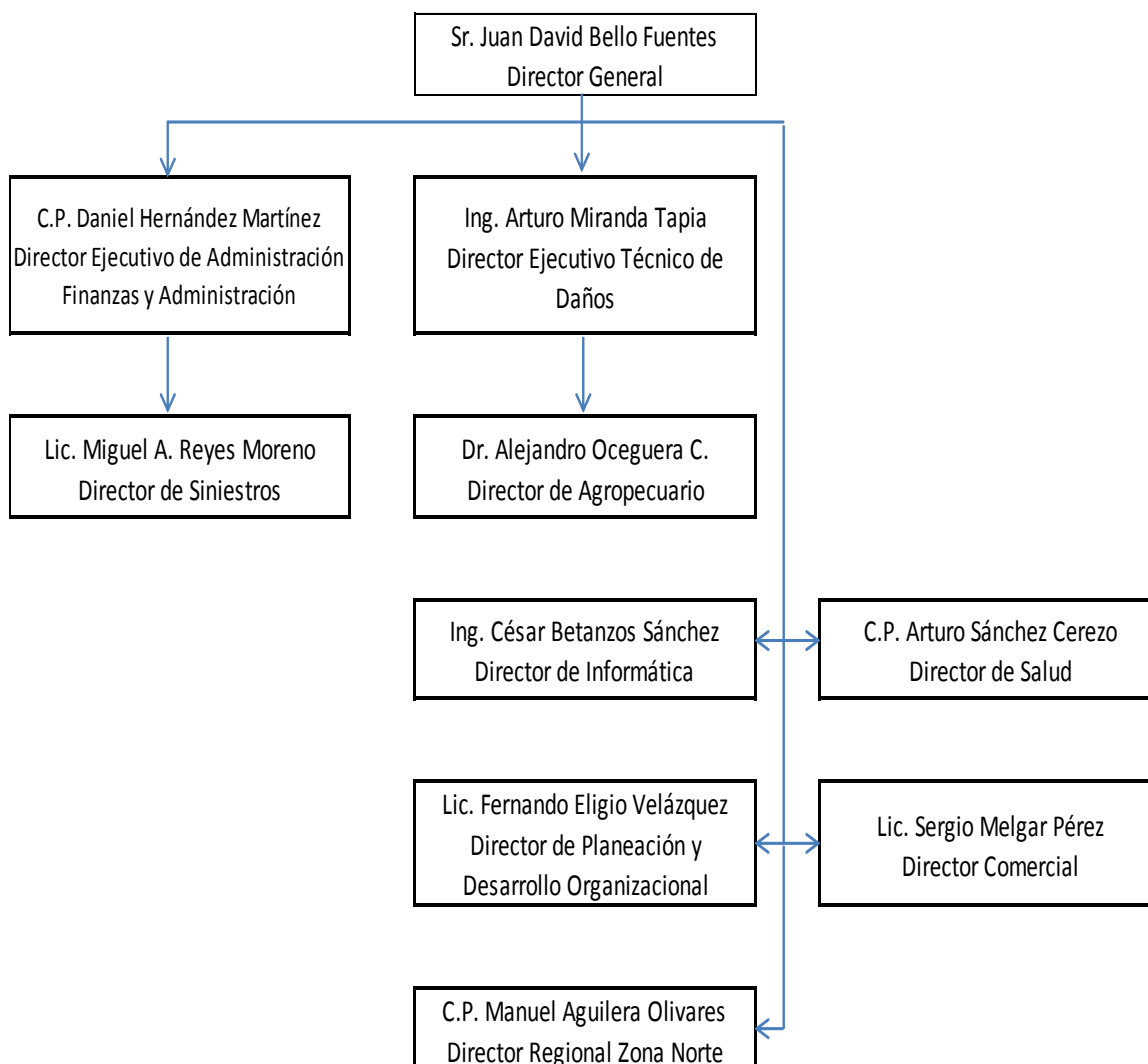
Sr. Juan David Bello Fuentes
Director General

C.P. Daniel Hernández Martínez
Director Ejecutivo de Administración
Finanzas y Administración

Ing. Arturo Miranda Tapia
Director Ejecutivo Técnico de Daños

Lic. Miguel A. Reyes Moreno
Director de Siniestros

Dr. Alejandro Oceguera C.
Director de Agropecuario

Ing. César Betanzos Sánchez
Director de Informática

C.P. Arturo Sánchez Cerezo
Director de Salud

Lic. Fernando Eligio Velázquez
Director de Planeación y Desarrollo Organizacional

Lic. Sergio Melgar Pérez
Director Comercial

C.P. Manuel Aguilera Olivares
Director Regional Zona Norte